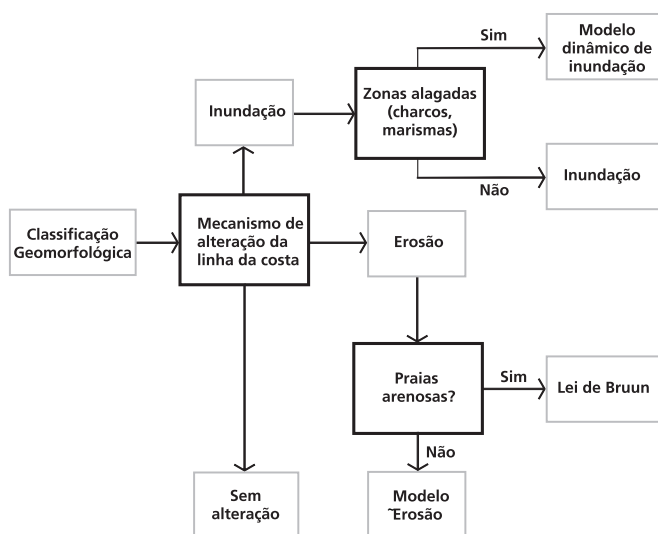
Classificação Geomorfológica

Mecanismo de alteração da linha da costa

Inundação

Zonas alagadas (charcos, marismas)

Sim

Modelo dinâmico de inundação

Não

Inundação

Erosão

Praias arenosas?

Sim

Lei de Bruun

Não

Modelo ˜Erosão

Sem alteração